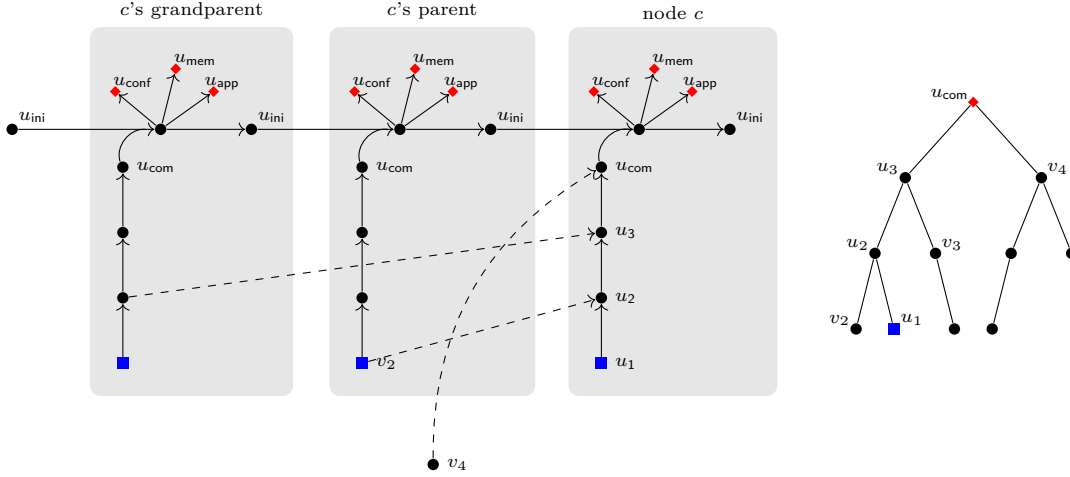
$c$'s grandparent
$c$'s parent
node $c$

$u_{\mathsf{mem}}$
$u_{\mathsf{conf}}$
$u_{\mathsf{app}}$
$u_{\mathsf{ini}}$
$u_{\mathsf{ini}}$
$u_{\mathsf{com}}$

$u_{\mathsf{mem}}$
$u_{\mathsf{conf}}$
$u_{\mathsf{app}}$
$u_{\mathsf{ini}}$
$u_{\mathsf{com}}$
$v_2$

$u_{\mathsf{mem}}$
$u_{\mathsf{conf}}$
$u_{\mathsf{app}}$
$u_{\mathsf{ini}}$
$u_{\mathsf{com}}$
$u_3$
$u_2$
$u_1$

$v_4$

$u_{\mathsf{com}}$
$u_3$
$v_4$
$u_2$
$v_3$
$v_2$
$u_1$